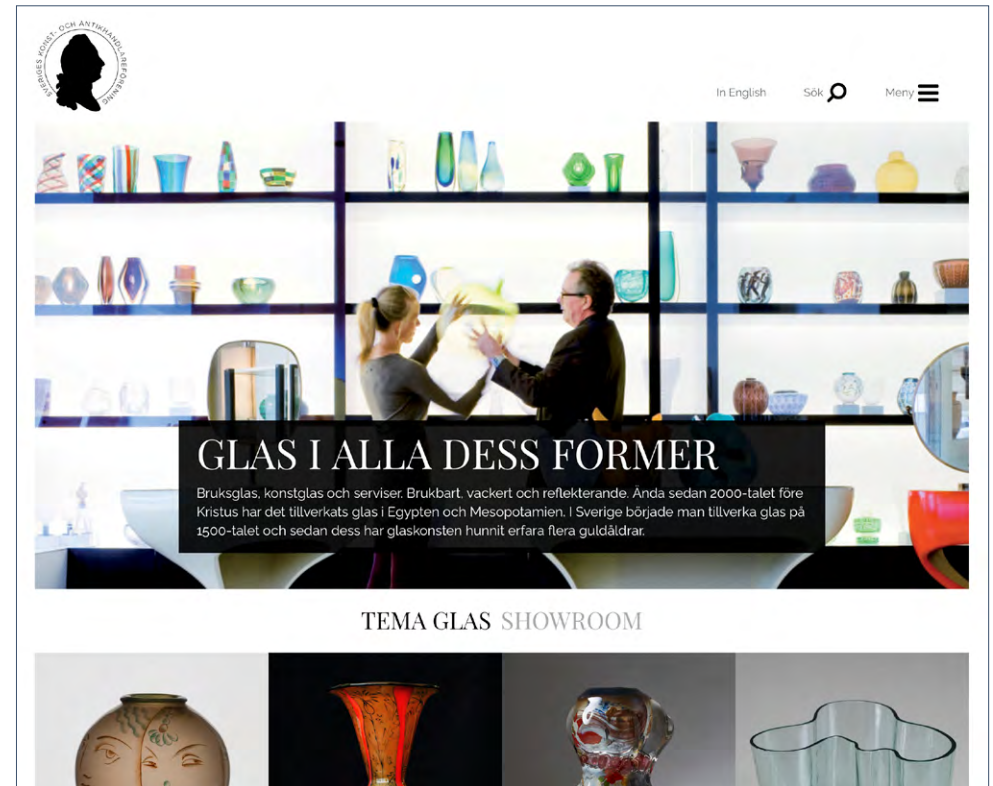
SVERIGES KONST- OCH ANTIKHANDLAREFÖRENING

In English
Sök
Meny

GLAS I ALLA DESS FORMER

Bruksglas, konstglas och serviser. Brukbart, vackert och reflekterande. Ända sedan 2000-talet före Kristus har det tillverkats glas i Egypten och Mesopotamien. I Sverige började man tillverka glas på 1500-talet och sedan dess har glaskonsten hunnit erfara flera guldåldrar.

TEMA GLAS SHOWROOM